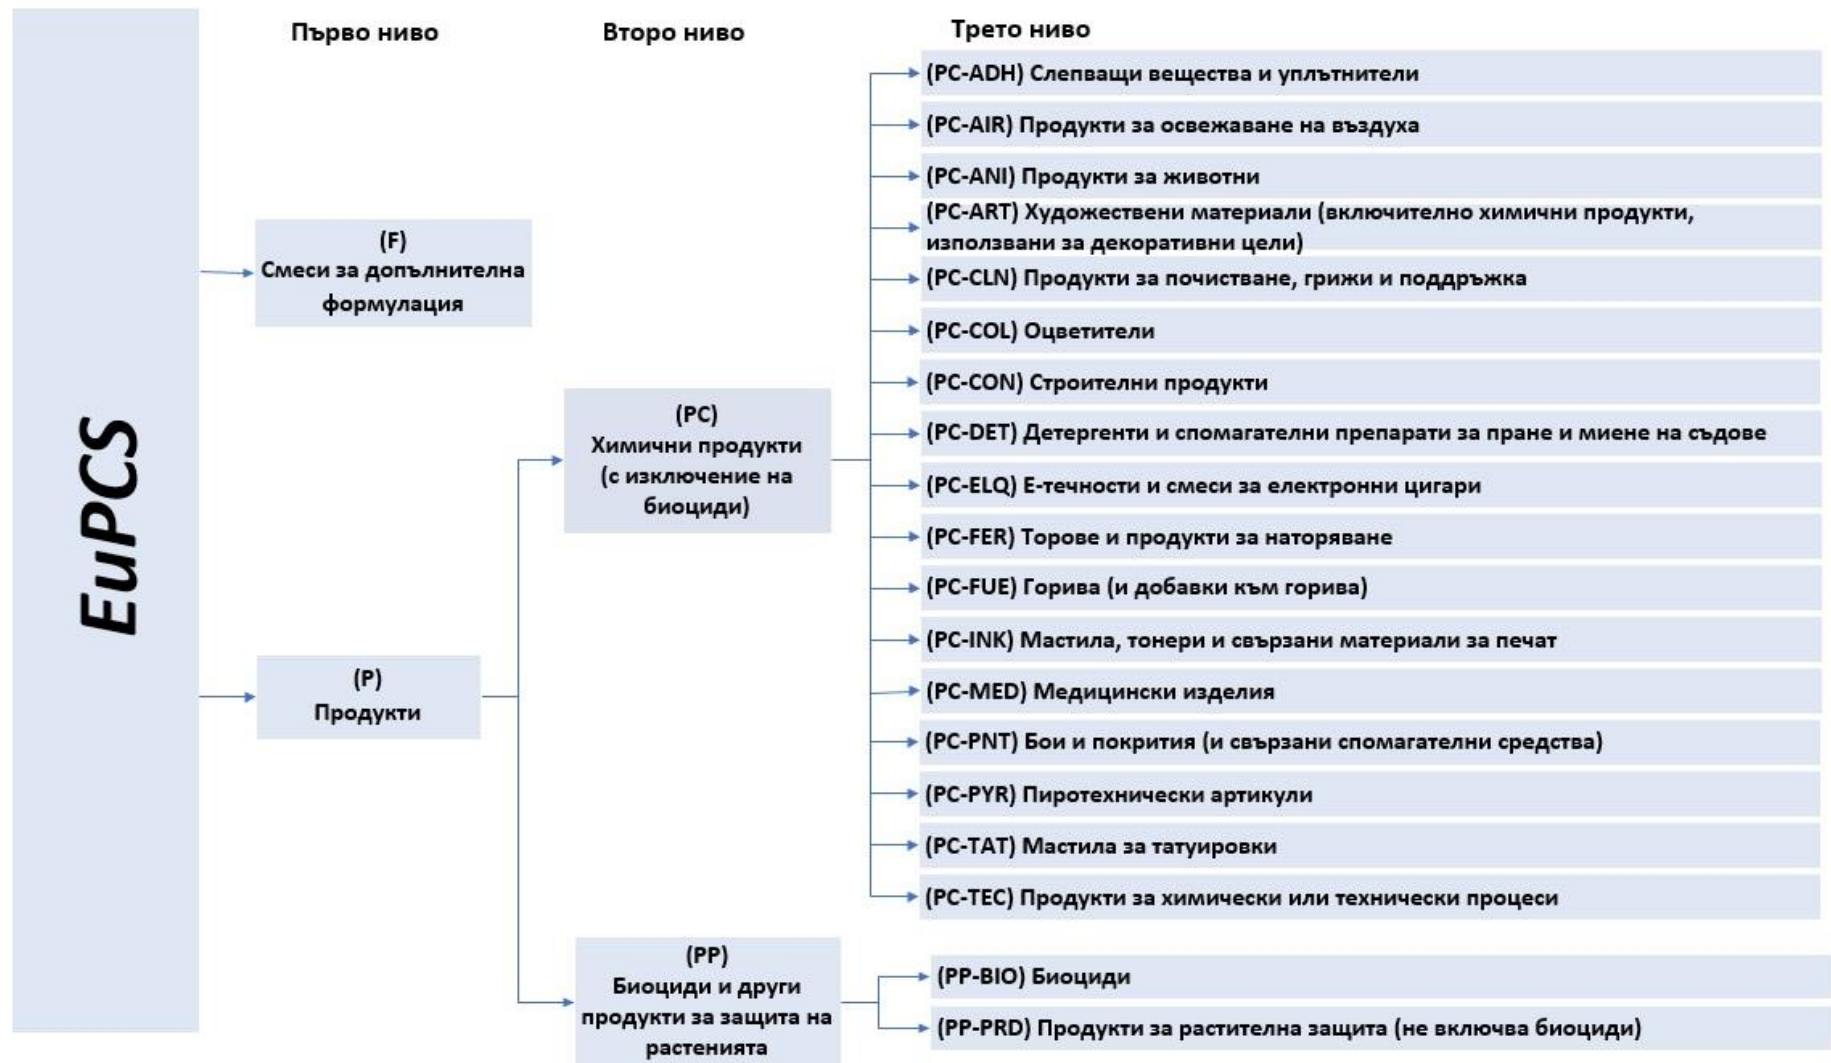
EuPCS

Първо ниво

Второ ниво

Трето ниво

(F)
Смеси за допълнителна формулация

(P)
Продукти

(PC)
Химични продукти (с изключение на биоциди)

(PP)
Биоциди и други продукти за защита на растенията

(PC-ADH) Слепващи вещества и уплътнители

(PC-AIR) Продукти за освежаване на въздуха

(PC-ANI) Продукти за животни

(PC-ART) Художествени материали (включително химични продукти, използвани за декоративни цели)

(PC-CLN) Продукти за почистване, грижи и поддръжка

(PC-COL) Оцветители

(PC-CON) Строителни продукти

(PC-DET) Детергенти и спомагателни препарати за пране и миене на съдове

(PC-ELQ) Е-течности и смеси за електронни цигари

(PC-FER) Торове и продукти за наторяване

(PC-FUE) Горива (и добавки към горива)

(PC-INK) Мастила, тонери и свързани материали за печат

(PC-MED) Медицински изделия

(PC-PNT) Бои и покрития (и свързани спомагателни средства)

(PC-PYR) Пиротехнически артикули

(PC-TAT) Мастила за татуировки

(PC-TEC) Продукти за химически или технически процеси

(PP-BIO) Биоциди

(PP-PRD) Продукти за растителна защита (не включва биоциди)